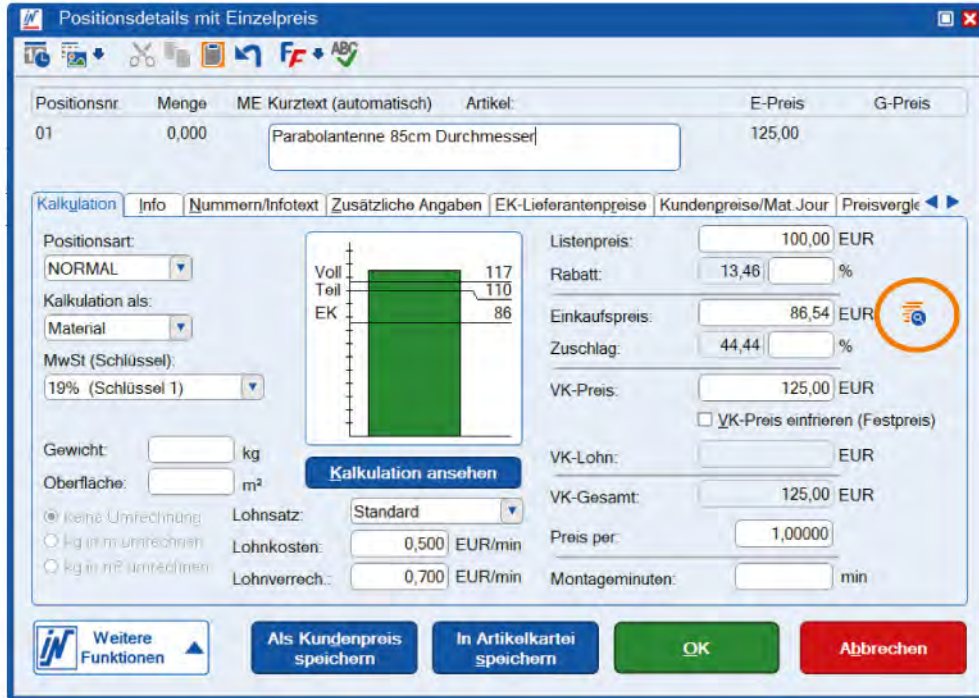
Positionsdetails mit Einzelpreis

| Positionsnr. | Menge | ME | Kurztext (automatisch) | Artikel: | E-Preis | G-Preis |
|---|---|---|---|---|---|---|
| 01 | 0,000 | | Parabolantenne 85cm Durchmesser | | 125,00 | |

Kalkulation | Info | Nummern/Infotext | Zusätzliche Angaben | EK-Lieferantenpreise | Kundenpreise/Mat.Jour | Preisvergle

Positionsart:
NORMAL
Kalkulation als:
Material
MwSt (Schlüssel):
19% (Schlüssel 1)

Voll 117
Teil 110
EK 86

Gewicht: kg
Oberfläche: m²

Kalkulation ansehen

keine Umrechnung
kg in m umrechnen
kg in m² umrechnen

Lohnsatz: Standard
Lohnkosten: 0,500 EUR/min
Lohnverrech.: 0,700 EUR/min

Listenpreis: 100,00 EUR
Rabatt: 13,46 %
Einkaufspreis: 86,54 EUR
Zuschlag: 44,44 %
VK-Preis: 125,00 EUR
VK-Preis einfrieren (Festpreis)
VK-Lohn: EUR
VK-Gesamt: 125,00 EUR
Preis per: 1,00000
Montageminuten: min

Weitere Funktionen
Als Kundenpreis speichern
In Artikelkartei speichern
OK
Abbrechen